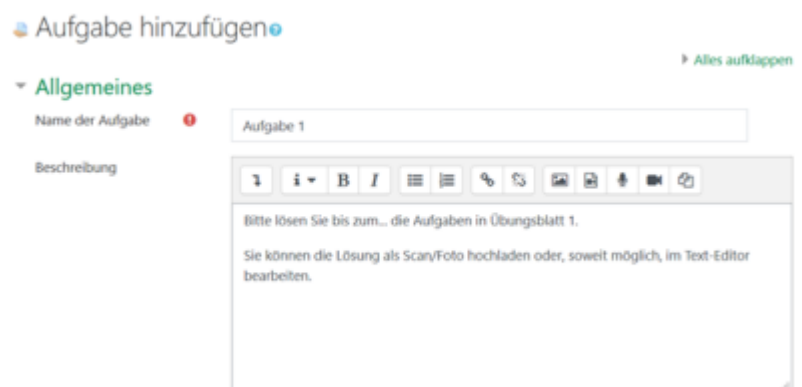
Aufgabe hinzufügen

Alles aufklappen

Allgemeines

Name der Aufgabe

Aufgabe 1

Beschreibung

B I

Bitte lösen Sie bis zum... die Aufgaben in Übungsblatt 1.

Sie können die Lösung als Scan/Foto hochladen oder, soweit möglich, im Text-Editor bearbeiten.